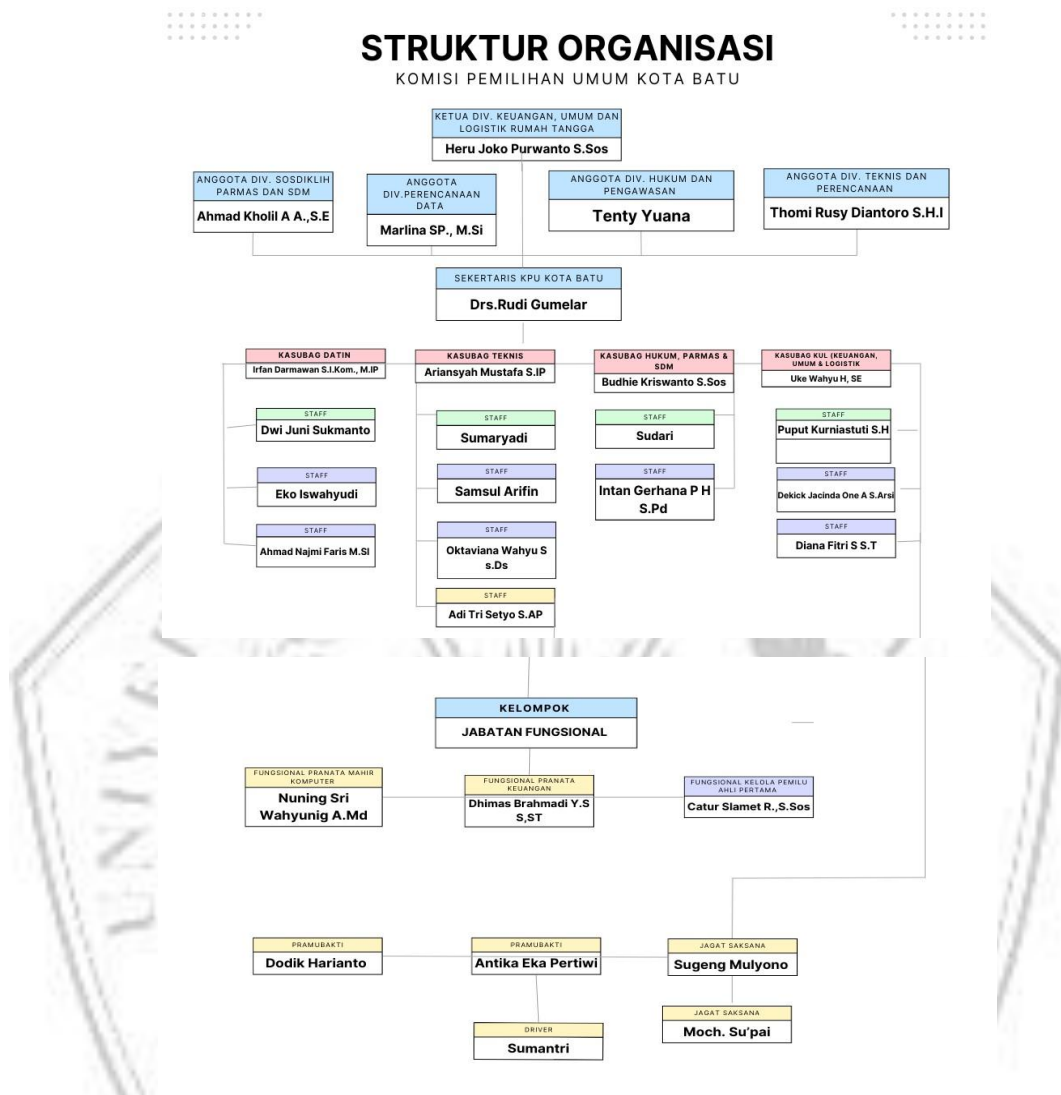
STRUKTUR ORGANISASI
KOMISI PEMILIHAN UMUM KOTA BATU

KETUA DIV. KEUANGAN, UMUM DAN LOGISTIK RUMAH TANGGA
Heru Joko Purwanto S.Sos

ANGGOTA DIV. SOSDIKLIH PARMAS DAN SDM
Ahmad Kholil A A.,S.E

ANGGOTA DIV.PERENCANAAN DATA
Marlina SP., M.Si

ANGGOTA DIV. HUKUM DAN PENGAWASAN
Tenty Yuana

ANGGOTA DIV. TEKNIS DAN PERENCANAAN
Thomi Rusy Diantoro S.H.I

SEKERTARIS KPU KOTA BATU
Drs.Rudi Gumelar

KASUBAG DATIN
Irfan Darmawan S.I.Kom., M.IP

KASUBAG TEKNIS
Ariansyah Mustafa S.IP

KASUBAG HUKUM, PARMAS & SDM
Budhie Kriswanto S.Sos

KASUBAG KUL (KEUANGAN, UMUM & LOGISTIK
Uke Wahyu H, SE

STAFF
Dwi Juni Sukmanto

STAFF
Eko Iswahyudi

STAFF
Ahmad Najmi Faris M.SI

STAFF
Sumaryadi

STAFF
Samsul Arifin

STAFF
Oktaviana Wahyu S s.Ds

STAFF
Adi Tri Setyo S.AP

STAFF
Sudari

STAFF
Intan Gerhana P H S.Pd

STAFF
Puput Kurniastuti S.H

STAFF
Dekick Jacinda One A S.Arsi

STAFF
Diana Fitri S S.T

KELOMPOK
JABATAN FUNGSIONAL

FUNGSIONAL PRANATA MAHIR KOMPUTER
Nuning Sri Wahyunig A.Md

FUNGSIONAL PRANATA KEUANGAN
Dhimas Brahmadi Y.S S,ST

FUNGSIONAL KELOLA PEMILU AHLI PERTAMA
Catur Slamet R.,S.Sos

PRAMUBAKTI
Dodik Harianto

PRAMUBAKTI
Antika Eka Pertiwi

JAGAT SAKSANA
Sugeng Mulyono

DRIVER
Sumantri

JAGAT SAKSANA
Moch. Su'pai